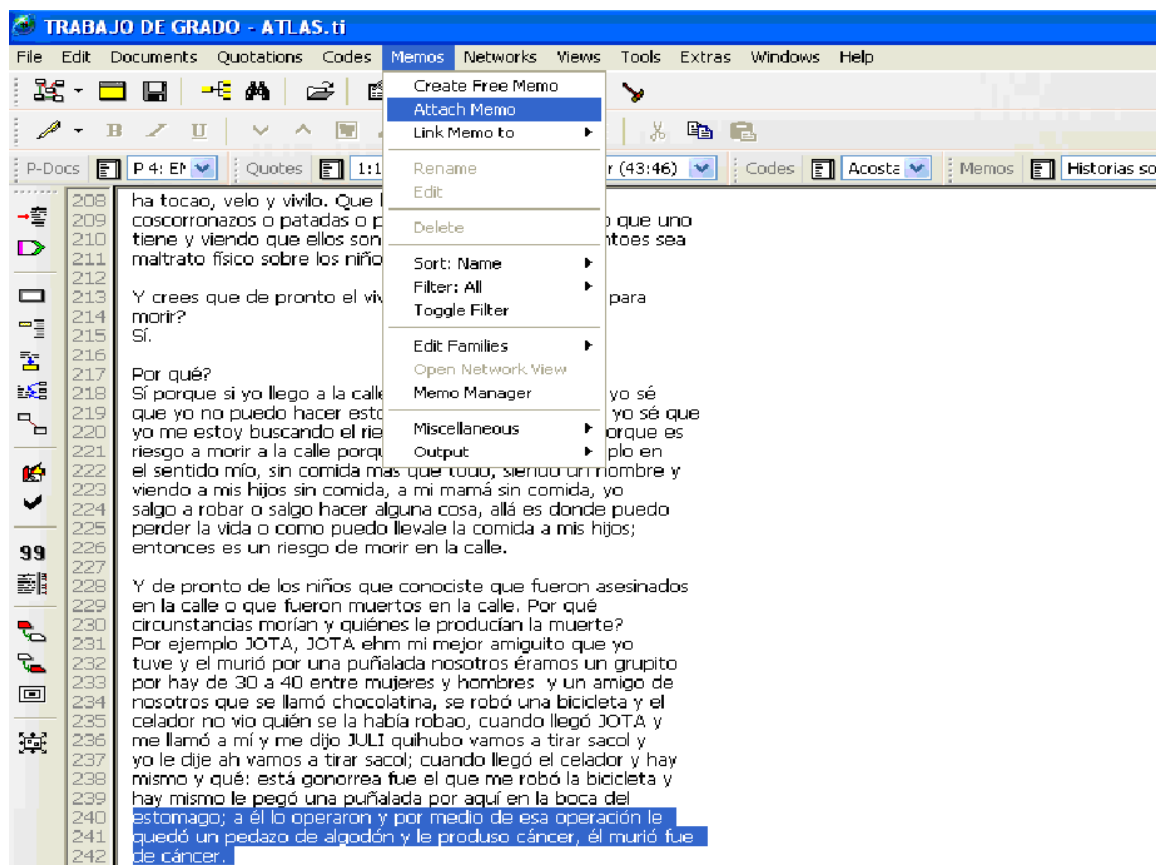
TRABAJO DE GRADO - ATLAS.ti

File Edit Documents Quotations Codes Memos Networks Views Tools Extras Windows Help

P-Docs P 4: EN Quotes 1:1 r (43:46) Codes Acosta Memos Historias so

Create Free Memo
Attach Memo
Link Memo to
Rename
Edit
Delete
Sort: Name
Filter: All
Toggle Filter
Edit Families
Open Network View
Memo Manager
Miscellaneous
Output

208 ha tocao, velo y vivilo. Que l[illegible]
209 coscorronazos o patadas o p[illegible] que uno
210 tiene y viendo que ellos son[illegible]ntoes sea
211 maltrato físico sobre los niño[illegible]
212
213 Y crees que de pronto el viv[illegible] para
214 morir?
215 Sí.
216
217 Por qué?
218 Sí porque si yo llego a la calle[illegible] yo sé
219 que yo no puedo hacer esto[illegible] yo sé que
220 yo me estoy buscando el rie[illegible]orque es
221 riesgo a morir a la calle porqu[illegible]plo en
222 el sentido mío, sin comida más que todo, siendo un hombre y
223 viendo a mis hijos sin comida, a mi mamá sin comida, yo
224 salgo a robar o salgo hacer alguna cosa, allá es donde puedo
225 perder la vida o como puedo llevale la comida a mis hijos;
226 entonces es un riesgo de morir en la calle.
227
228 Y de pronto de los niños que conociste que fueron asesinados
229 en la calle o que fueron muertos en la calle. Por qué
230 circunstancias morían y quiénes le producían la muerte?
231 Por ejemplo JOTA, JOTA ehm mi mejor amiguito que yo
232 tuve y el murió por una puñalada nosotros éramos un grupito
233 por hay de 30 a 40 entre mujeres y hombres y un amigo de
234 nosotros que se llamó chocolatina, se robó una bicicleta y el
235 celador no vio quién se la había robao, cuando llegó JOTA y
236 me llamó a mí y me dijo JULI quihubo vamos a tirar sacol y
237 yo le dije ah vamos a tirar sacol; cuando llegó el celador y hay
238 mismo y qué: está gonorrea fue el que me robó la bicicleta y
239 hay mismo le pegó una puñalada por aquí en la boca del
240 estomago; a él lo operaron y por medio de esa operación le
241 quedó un pedazo de algodón y le produso cáncer, él murió fue
242 de cáncer.

99